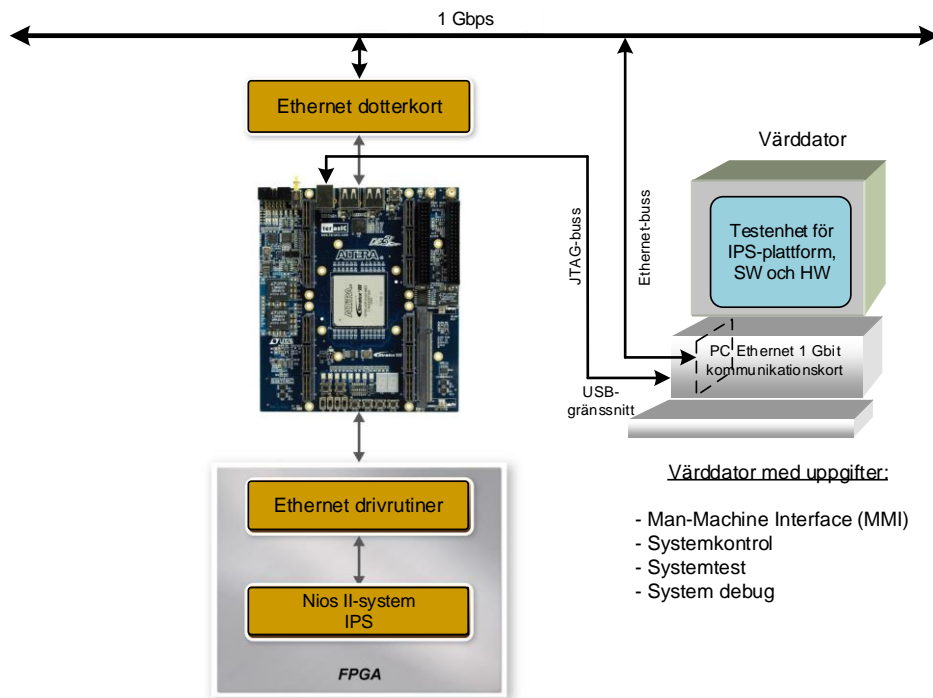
1 Gbps

Ethernet dotterkort

terasic

ALTERA

JTAG-buss

Ethernet-buss

Värddator

Testenhet för IPS-plattform, SW och HW

PC Ethernet 1 Gbit kommunikationskort

USB-gränssnitt

Värddator med uppgifter:

- Man-Machine Interface (MMI)
- Systemkontrol
- Systemtest
- System debug

Ethernet drivrutiner

Nios II-system IPS

FPGA